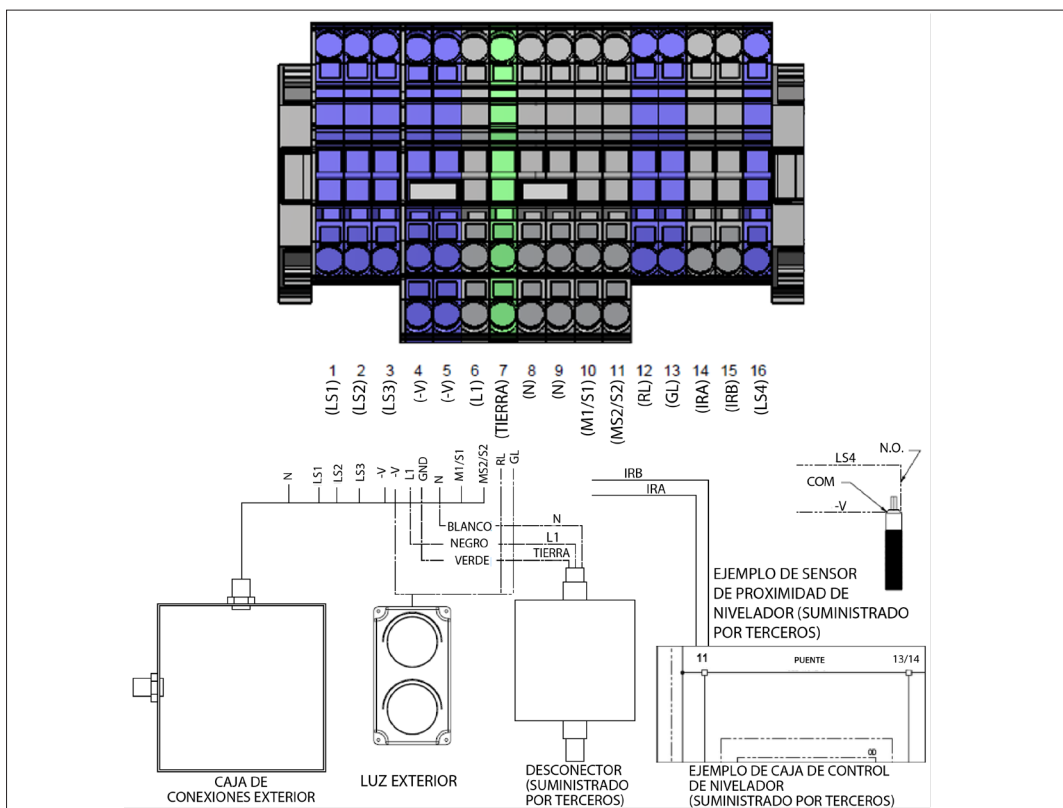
1 (LS1)
2 (LS2)
3 (LS3)
4 (-V)
5 (-V)
6 (L1)
7 (TIERRA)
8 (N)
9 (N)
10 (M1/S1)
11 (MS2/S2)
12 (RL)
13 (GL)
14 (IRA)
15 (IRB)
16 (LS4)

N
LS1
LS2
LS3
-V
-V
L1
GND
N
M1/S1
MS2/S2
RL
GL

BLANCO
NEGRO
VERDE
N
L1
TIERRA

IRB
IRA

LS4
N.O.
COM
-V

EJEMPLO DE SENSOR DE PROXIMIDAD DE NIVELADOR (SUMINISTRADO POR TERCEROS)

11
PUENTE
13/14

CAJA DE CONEXIONES EXTERIOR

LUZ EXTERIOR

DESCONECTOR (SUMINISTRADO POR TERCEROS)

EJEMPLO DE CAJA DE CONTROL DE NIVELADOR (SUMINISTRADO POR TERCEROS)